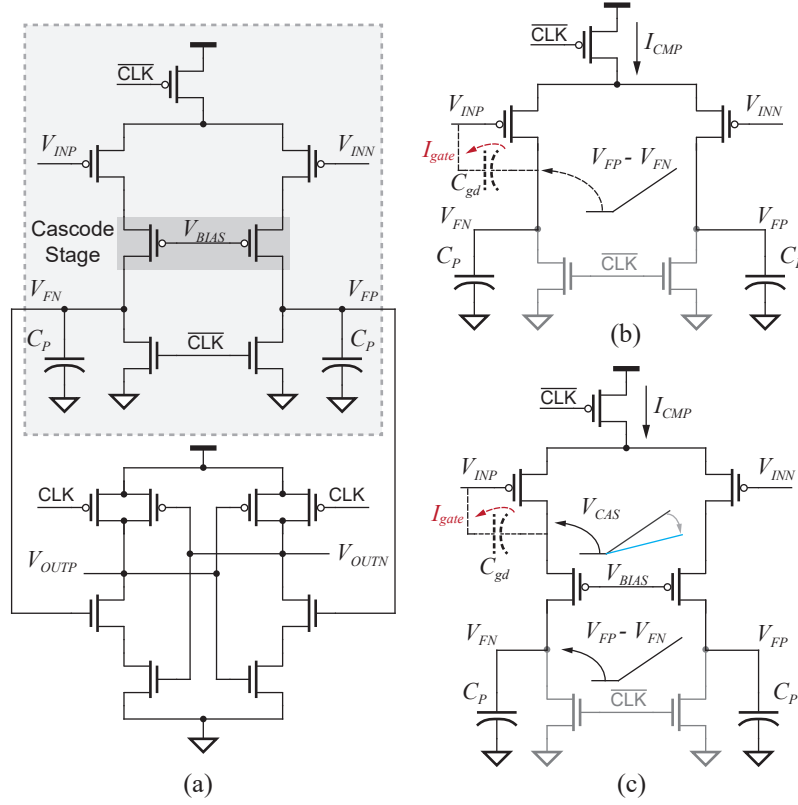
$\overline{CLK}$

$V_{INP}$ $V_{INN}$

Cascode Stage

$V_{BIAS}$

$V_{FN}$ $V_{FP}$

$C_P$ $\overline{CLK}$ $C_P$

CLK CLK

$V_{OUTP}$ $V_{OUTN}$

(a)

$\overline{CLK}$ $I_{CMP}$

$V_{INP}$ $V_{INN}$

$I_{gate}$

$V_{FP}$ - $V_{FN}$

$C_{gd}$

$V_{FN}$ $V_{FP}$

$C_P$ $\overline{CLK}$ $C_P$

(b)

$\overline{CLK}$ $I_{CMP}$

$V_{INP}$ $V_{INN}$

$V_{CAS}$

$I_{gate}$

$C_{gd}$

$V_{BIAS}$

$V_{FN}$ $V_{FP}$ - $V_{FN}$ $V_{FP}$

$C_P$ $\overline{CLK}$ $C_P$

(c)